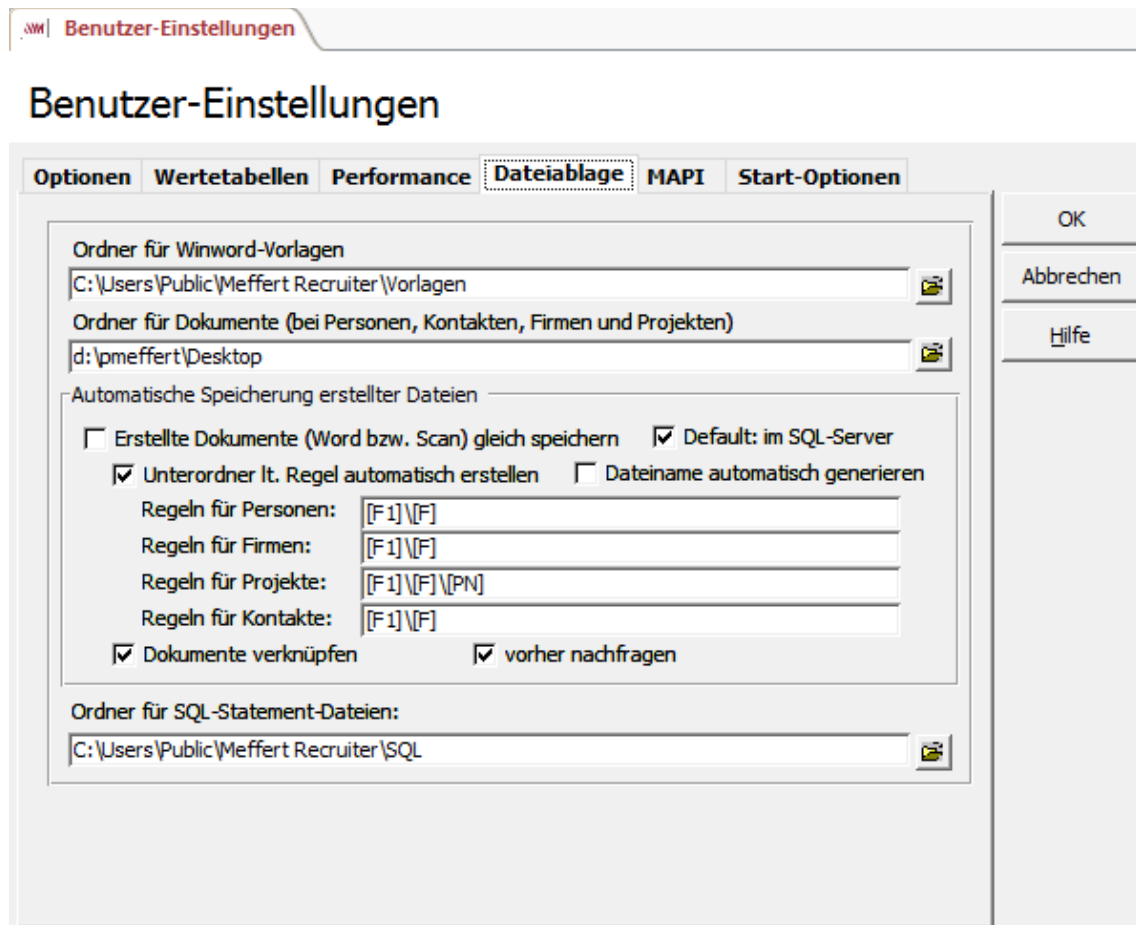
Benutzer-Einstellungen

Benutzer-Einstellungen

Optionen | Wertetabellen | Performance | Dateiablage | MAPI | Start-Optionen

OK
Abbrechen
Hilfe

Ordner für Winword-Vorlagen
C:\Users\Public\Meffert Recruiter\Vorlagen

Ordner für Dokumente (bei Personen, Kontakten, Firmen und Projekten)
d:\pmeffert\Desktop

Automatische Speicherung erstellter Dateien

☐ Erstellte Dokumente (Word bzw. Scan) gleich speichern
☑ Default: im SQL-Server
☑ Unterordner lt. Regel automatisch erstellen
☐ Dateiname automatisch generieren

Regeln für Personen: [F1]\[F]
Regeln für Firmen: [F1]\[F]
Regeln für Projekte: [F1]\[F]\[PN]
Regeln für Kontakte: [F1]\[F]

☑ Dokumente verknüpfen
☑ vorher nachfragen

Ordner für SQL-Statement-Dateien:
C:\Users\Public\Meffert Recruiter\SQL